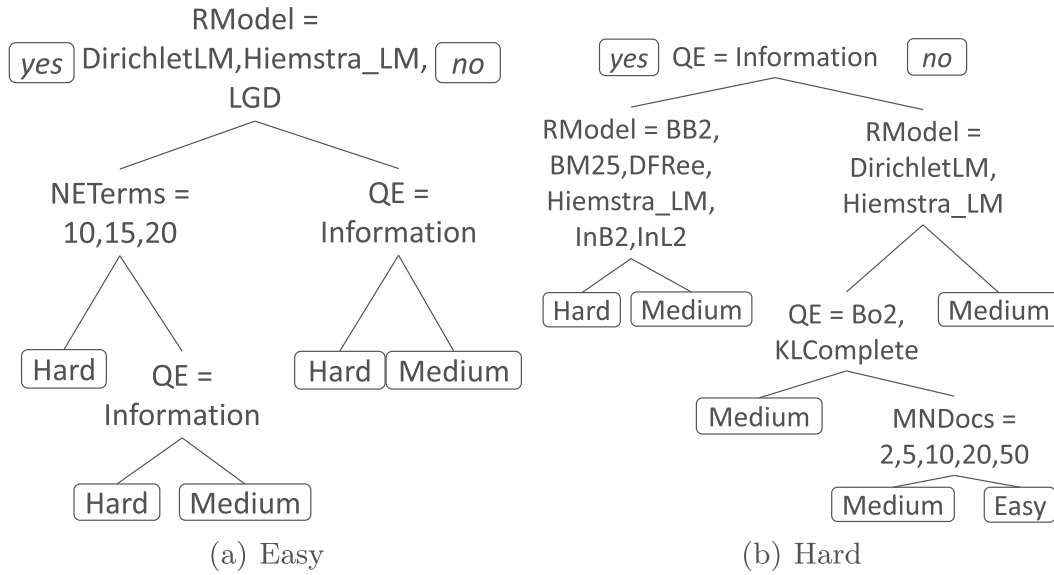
RModel =
yes DirichletLM,Hiemstra_LM, no
LGD

NETerms = 10,15,20

QE = Information

Hard

QE = Information

Hard

Medium

Hard

Medium

(a) Easy

yes QE = Information no

RModel = BB2, BM25,DFRee, Hiemstra_LM, InB2,InL2

RModel = DirichletLM, Hiemstra_LM

Hard

Medium

QE = Bo2, KLComplete

Medium

Medium

MNDocs = 2,5,10,20,50

Medium

Easy

(b) Hard